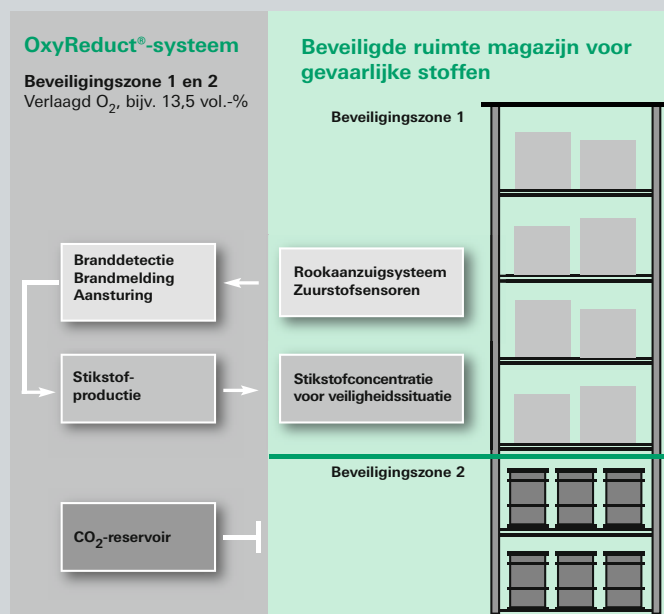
OxyReduct®-systeem

Beveiligingszone 1 en 2
Verlaagd $O_2$, bijv. 13,5 vol.-%

Beveiligde ruimte magazijn voor gevaarlijke stoffen

Beveiligingszone 1

Branddetectie
Brandmelding
Aansturing

Rookaanzuigsysteem
Zuurstofsensoren

Stikstofproductie

Stikstofconcentratie voor veiligheidssituatie

Beveiligingszone 2

$CO_2$-reservoir